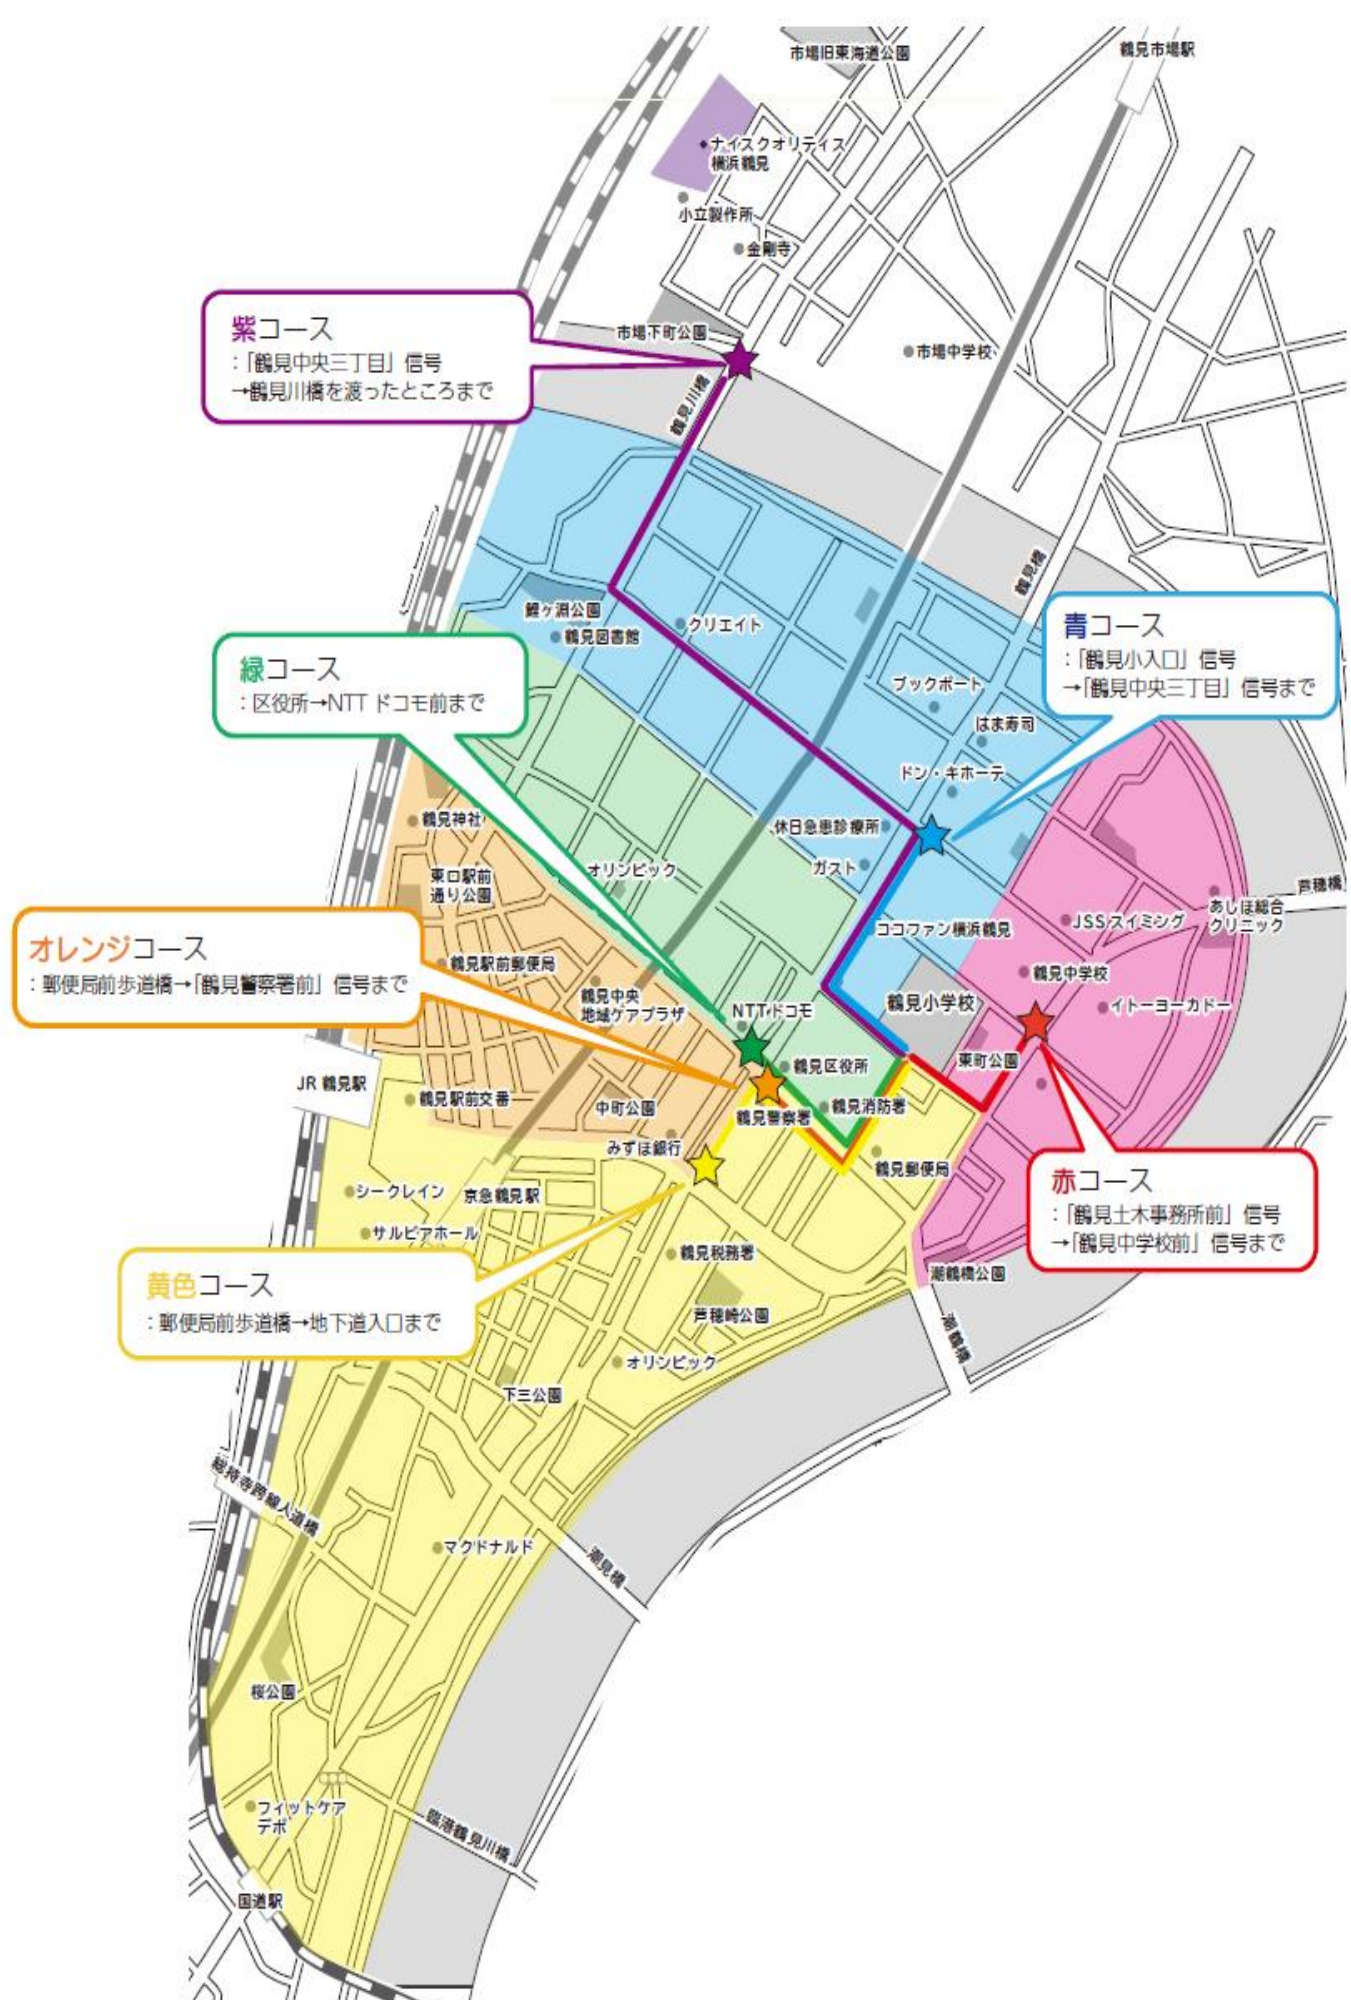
市場旧東海道公園
鶴見市場駅
ナイスクオリティス横浜鶴見
小立製作所
金剛寺
紫コース
:「鶴見中央三丁目」信号
→鶴見川橋を渡ったところまで
市場下町公園
鶴見川橋
市場中学校
鶴見橋
鯉ケ淵公園
鶴見図書館
クリエイト
青コース
:「鶴見小入口」信号
→「鶴見中央三丁目」信号まで
緑コース
:区役所→NTT ドコモ前まで
ブックポート
はま寿司
ドン・キホーテ
鶴見神社
休日急患診療所
ガスト
東口駅前通り公園
オリンピック
芦穂橋
あしほ総合クリニック
JSSスイミング
ココファン横浜鶴見
オレンジコース
:郵便局前歩道橋→「鶴見警察署前」信号まで
鶴見駅前郵便局
鶴見中学校
鶴見中央地域ケアプラザ
NTTドコモ
鶴見小学校
イトーヨーカドー
鶴見区役所
東町公園
JR 鶴見駅
鶴見駅前交番
中町公園
鶴見警察署
鶴見消防署
みずほ銀行
鶴見郵便局
赤コース
:「鶴見土木事務所前」信号
→「鶴見中学校前」信号まで
シークレイン
京急鶴見駅
サルビアホール
鶴見税務署
黄色コース
:郵便局前歩道橋→地下道入口まで
芦穂崎公園
潮鶴橋公園
潮鶴橋
オリンピック
下三公園
総持寺跨線人道橋
マクドナルド
潮見橋
桜公園
フィットケアデポ
臨港鶴見川橋
国道駅